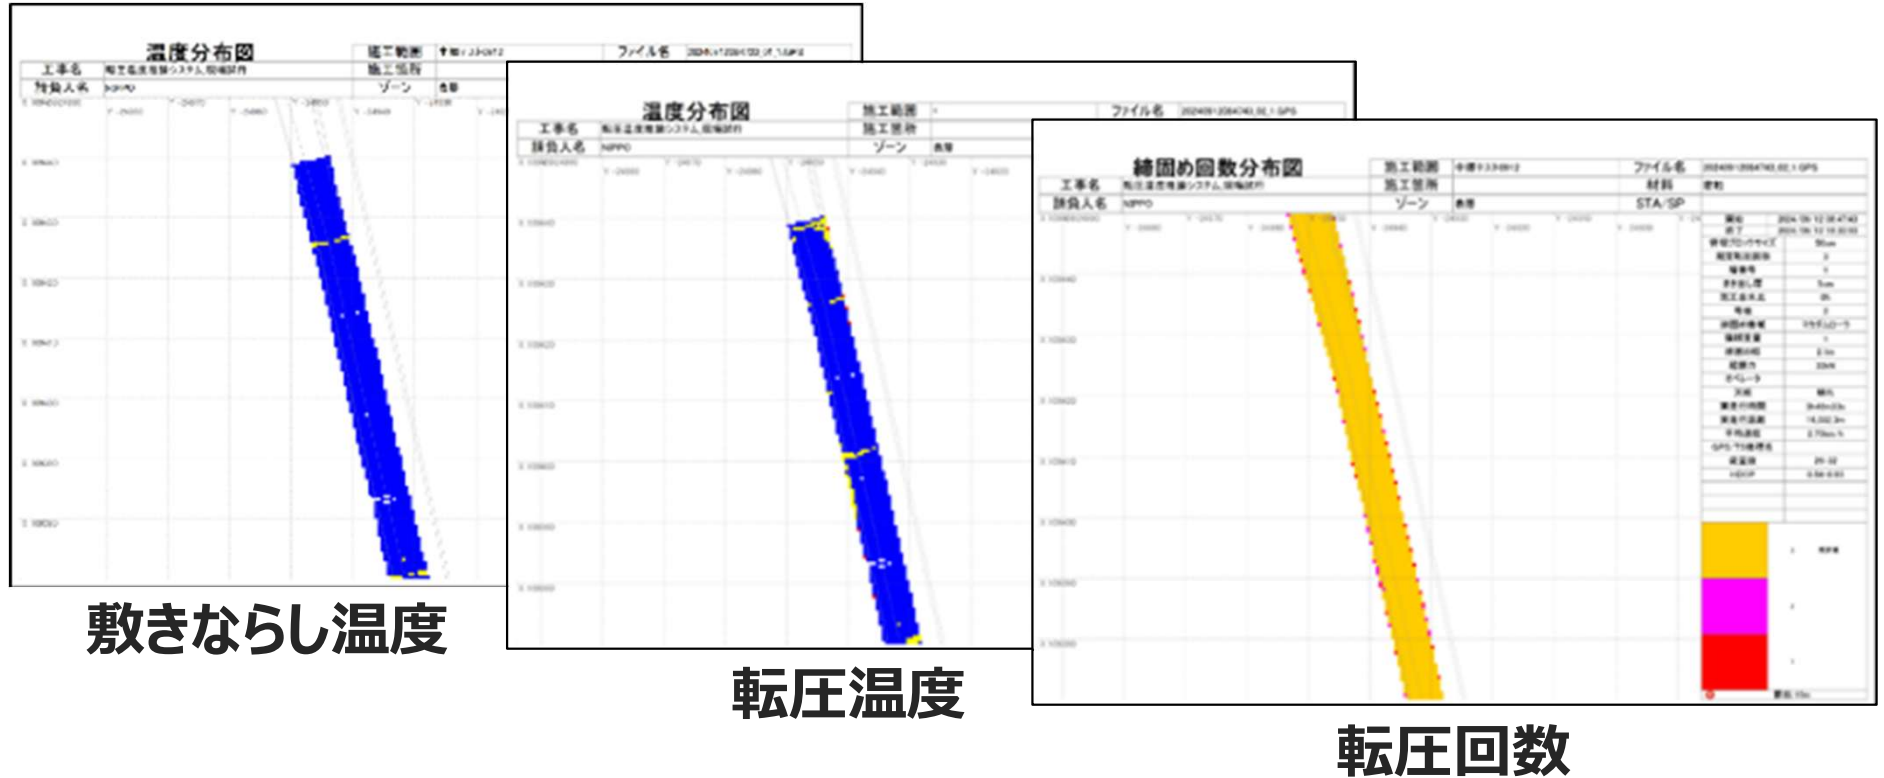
温度分布図
施工範囲
ファイル名
工事名
施工箇所
請負人名
ゾーン

温度分布図
施工範囲
ファイル名
工事名
施工箇所
請負人名 NIPPO
ゾーン

締固め回数分布図
施工範囲
ファイル名
工事名
施工箇所
材料
請負人名 NIPPO
ゾーン
STA/SP

敷きならし温度

転圧温度

転圧回数